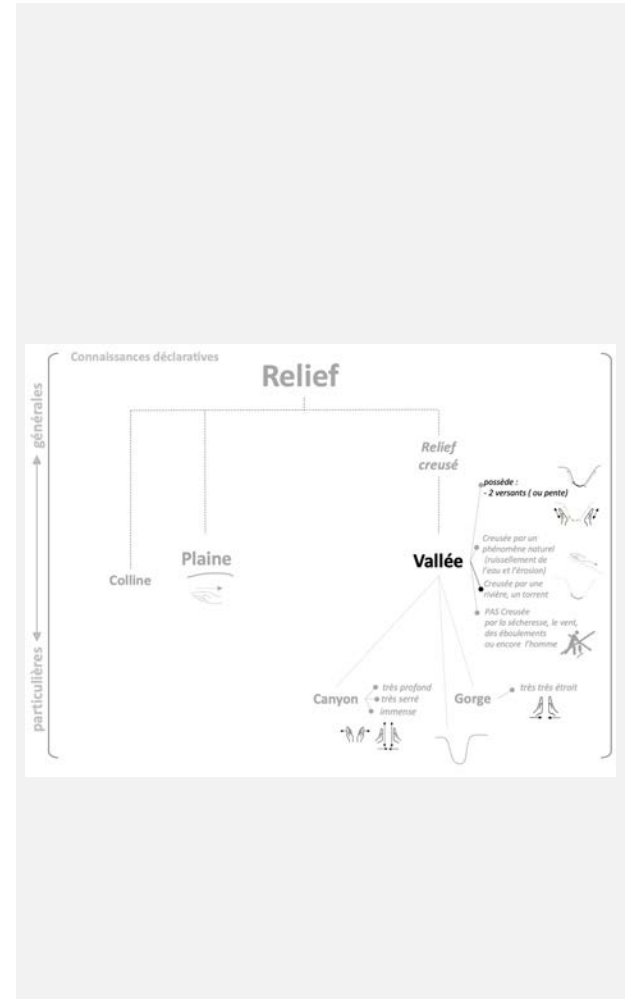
Connaissances déclaratives

Relief

générales

particulières

Relief creusé

possède :
- 2 versants ( ou pente)

Plaine

Colline

Vallée

Creusée par un phénomène naturel (ruissellement de l'eau et l'érosion)

Creusée par une rivière, un torrent

PAS Creusée par la sécheresse, le vent, des éboulements ou encore l'homme

Canyon

très profond
très serré
immense

Gorge

très très étroit